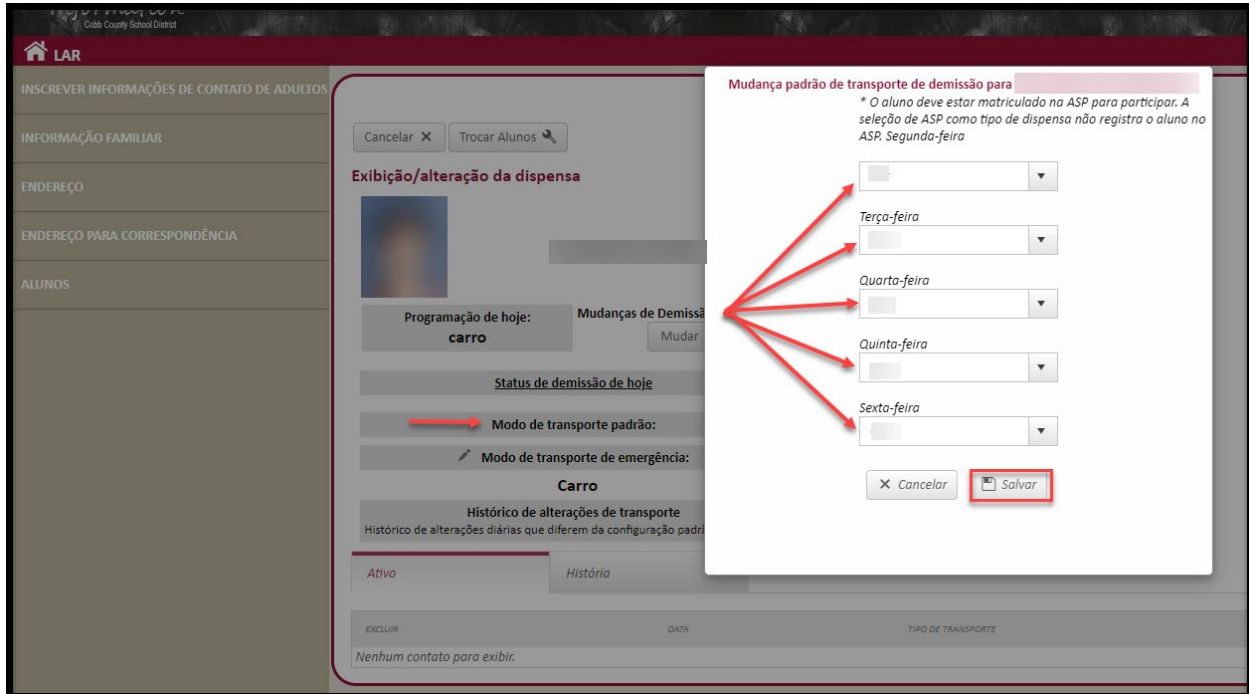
Cobb County School District

LAR

INSCREVER INFORMAÇÕES DE CONTATO DE ADULTOS

INFORMAÇÃO FAMILIAR

ENDEREÇO

ENDEREÇO PARA CORRESPONDÊNCIA

ALUNOS

Cancelar ✕ Trocar Alunos

Exibição/alteração da dispensa

Programação de hoje: carro

Mudanças de Demissã

Mudar

Status de demissão de hoje

Modo de transporte padrão:

Modo de transporte de emergência:

Carro

Histórico de alterações de transporte

Histórico de alterações diárias que diferem da configuração padrã

Ativo

História

EXCLUIR

DATA

TIPO DE TRANSPORTE

Nenhum contato para exibir.

Mudança padrão de transporte de demissão para

* O aluno deve estar matriculado na ASP para participar. A seleção de ASP como tipo de dispensa não registra o aluno no ASP. Segunda-feira

Terça-feira

Quarta-feira

Quinta-feira

Sexta-feira

✕ Cancelar

Salvar